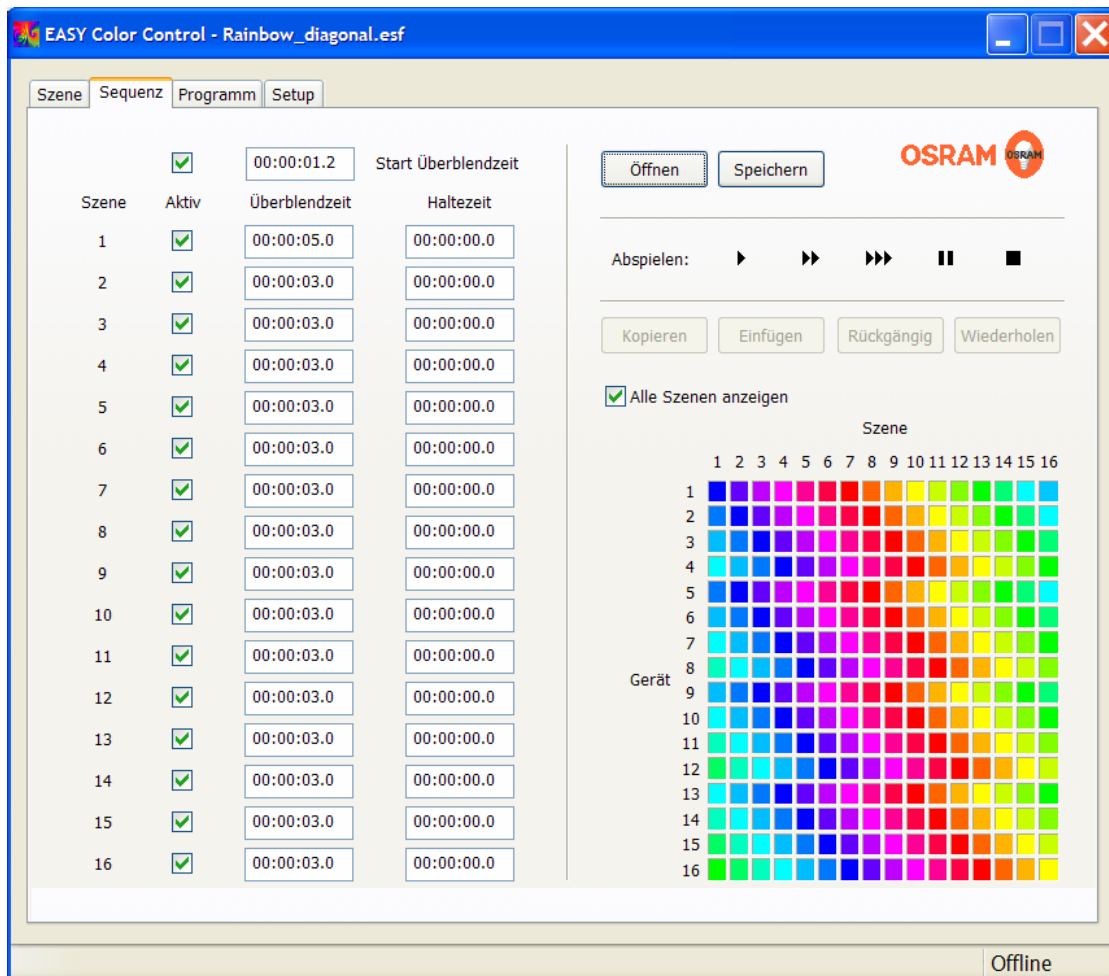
EASY Color Control - Rainbow_diagonal.esf

Szene | Sequenz | Programm | Setup

00:00:01.2 Start Überblendzeit

| Szene | Aktiv | Überblendzeit | Haltezeit |
|---|---|---|---|
| 1 | | 00:00:05.0 | 00:00:00.0 |
| 2 | | 00:00:03.0 | 00:00:00.0 |
| 3 | | 00:00:03.0 | 00:00:00.0 |
| 4 | | 00:00:03.0 | 00:00:00.0 |
| 5 | | 00:00:03.0 | 00:00:00.0 |
| 6 | | 00:00:03.0 | 00:00:00.0 |
| 7 | | 00:00:03.0 | 00:00:00.0 |
| 8 | | 00:00:03.0 | 00:00:00.0 |
| 9 | | 00:00:03.0 | 00:00:00.0 |
| 10 | | 00:00:03.0 | 00:00:00.0 |
| 11 | | 00:00:03.0 | 00:00:00.0 |
| 12 | | 00:00:03.0 | 00:00:00.0 |
| 13 | | 00:00:03.0 | 00:00:00.0 |
| 14 | | 00:00:03.0 | 00:00:00.0 |
| 15 | | 00:00:03.0 | 00:00:00.0 |
| 16 | | 00:00:03.0 | 00:00:00.0 |

Öffnen Speichern OSRAM OSRAM

Abspielen:

Kopieren Einfügen Rückgängig Wiederholen

Alle Szenen anzeigen

Szene
1 2 3 4 5 6 7 8 9 10 11 12 13 14 15 16

Gerät
1 2 3 4 5 6 7 8 9 10 11 12 13 14 15 16

Offline